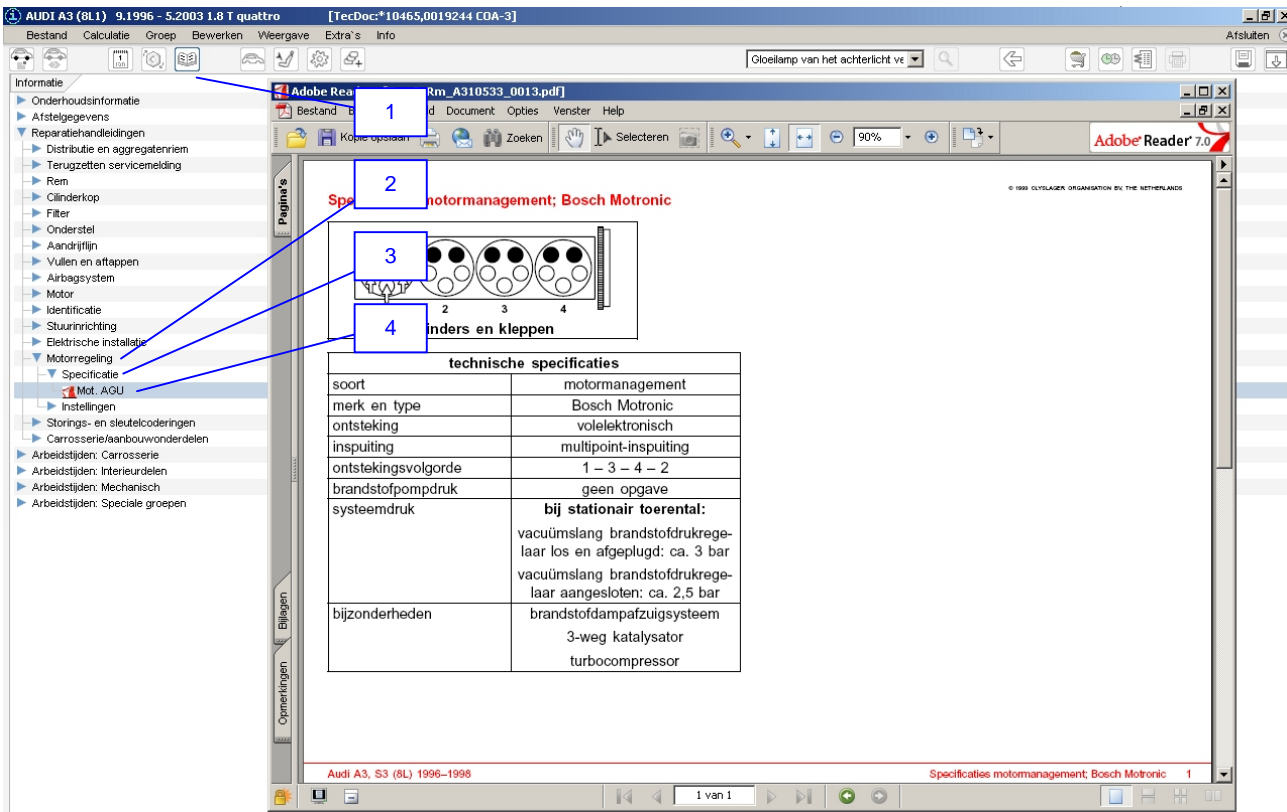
AUDI A3 (8L1) 9.1996 - 5.2003 1.8 T quattro [TecDoc:*10465,0019244 COA-3]

Bestand Calculatie Groep Bewerken Weergave Extra`s Info Afsluiten

Gloeilamp van het achterlicht ve

Informatie

Onderhoudsinformatie
Afstelgegevens
Reparatiehandleidingen
Distributie en aggregatenriem
Terugzetten servicemelding
Rem
Cilinderkop
Filter
Onderstel
Aandrijflijn
Vullen en aftappen
Airbagsystem
Motor
Identificatie
Stuurinrichting
Elektrische installatie
Motorregeling
Specificatie
Mot. AGU
Instellingen
Storings- en sleutelcoderingen
Carrosserie/aanbouwonderdelen
Arbeidstijden: Carrosserie
Arbeidstijden: Interieurdelen
Arbeidstijden: Mechanisch
Arbeidstijden: Speciale groepen

Adobe Rea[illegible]Rm_A310533_0013.pdf]

Bestand B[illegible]d Document Opties Venster Help

Kopie opslaan Zoeken Selecteren 90%

Adobe Reader 7.0

Pagina's Bijlagen Opmerkingen

1

2

3

4

Spe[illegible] motormanagement; Bosch Motronic

© 1999 OLYSLAGER ORGANISATION BV, THE NETHERLANDS

2 3 4

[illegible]inders en kleppen

| technische specificaties | |
|---|---|
| soort | motormanagement |
| merk en type | Bosch Motronic |
| ontsteking | volelektronisch |
| inspuiting | multipoint-inspuiting |
| ontstekingsvolgorde | 1 – 3 – 4 – 2 |
| brandstofpompdruk | geen opgave |
| systeemdruk | bij stationair toerental: vacuümslang brandstofdrukregelaar los en afgeplugd: ca. 3 bar vacuümslang brandstofdrukregelaar aangesloten: ca. 2,5 bar |
| bijzonderheden | brandstofdampafzuigsysteem 3-weg katalysator turbocompressor |

Audi A3, S3 (8L) 1996–1998

Specificaties motormanagement; Bosch Motronic 1

1 van 1